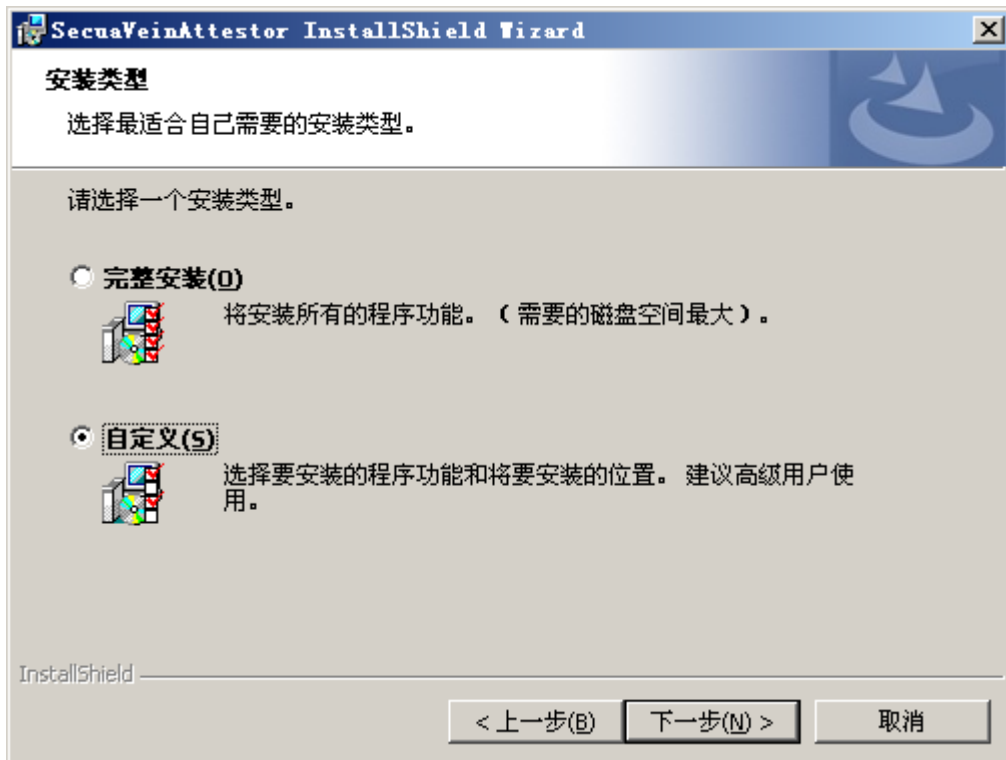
SecuaVeinAttestor InstallShield Wizard

安装类型

选择最适合自己需要的安装类型。

请选择一个安装类型。

完整安装(O)

将安装所有的程序功能。（需要的磁盘空间最大）。

自定义(S)

选择要安装的程序功能和将要安装的位置。建议高级用户使用。

InstallShield

< 上一步(B)

下一步(N) >

取消